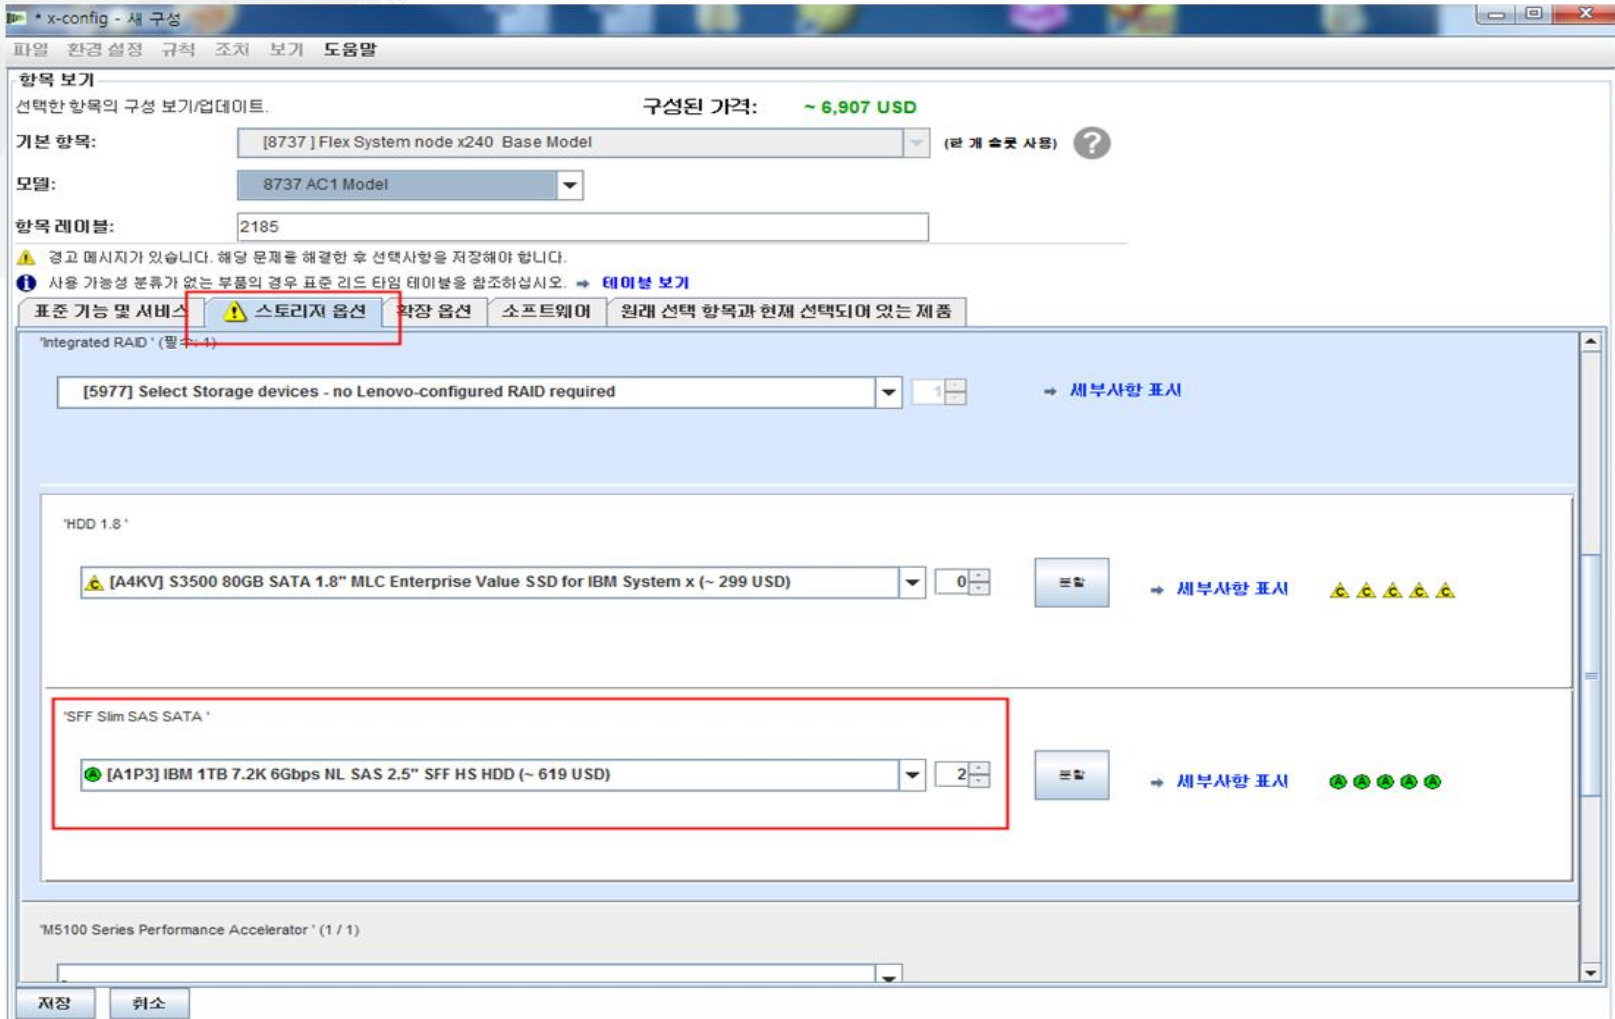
* x-config - 새 구성

파일 환경 설정 규칙 조치 보기 도움말

항목 보기

선택한 항목의 구성 보기/업데이트.

구성된 가격: ~ 6,907 USD

기본 항목: [8737 ] Flex System node x240 Base Model (한 개 슬롯 사용)

모델: 8737 AC1 Model

항목 레이블: 2185

경고 메시지가 있습니다. 해당 문제를 해결한 후 선택사항을 저장해야 합니다.

사용 가능성 분류가 없는 부품의 경우 표준 리드 타임 테이블을 참조하십시오. → 테이블 보기

표준 기능 및 서비스 | 스토리지 옵션 | 확장 옵션 | 소프트웨어 | 원래 선택 항목과 현재 선택되어 있는 제품

'Integrated RAID ' (필수: 1)

[5977] Select Storage devices - no Lenovo-configured RAID required 1 → 세부사항 표시

'HDD 1.8 '

[A4KV] S3500 80GB SATA 1.8" MLC Enterprise Value SSD for IBM System x (~ 299 USD) 0 포함 → 세부사항 표시

'SFF Slim SAS SATA '

[A1P3] IBM 1TB 7.2K 6Gbps NL SAS 2.5" SFF HS HDD (~ 619 USD) 2 포함 → 세부사항 표시

'M5100 Series Performance Accelerator ' (1 / 1)

저장 취소